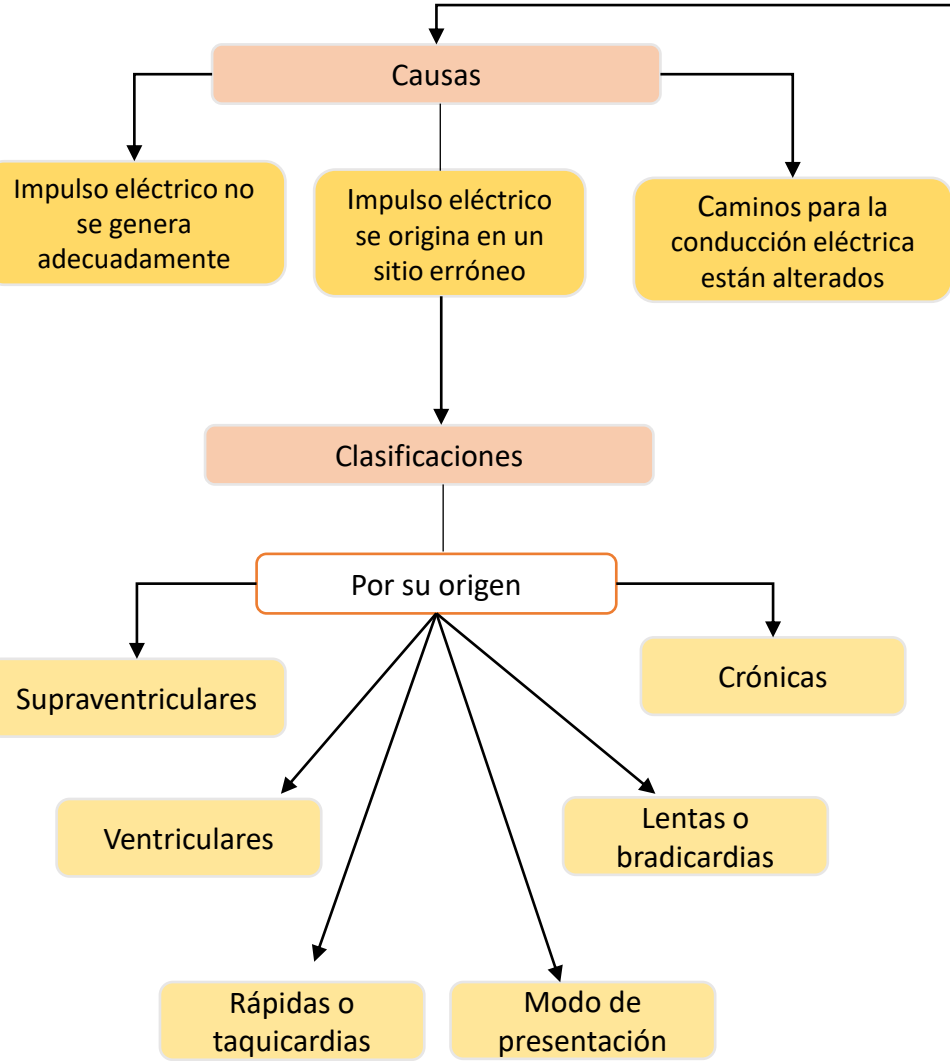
Causas

Impulso eléctrico no se genera adecuadamente

Impulso eléctrico se origina en un sitio erróneo

Caminos para la conducción eléctrica están alterados

Clasificaciones

Por su origen

Supraventriculares

Crónicas

Ventriculares

Lentas o bradicardias

Rápidas o taquicardias

Modo de presentación